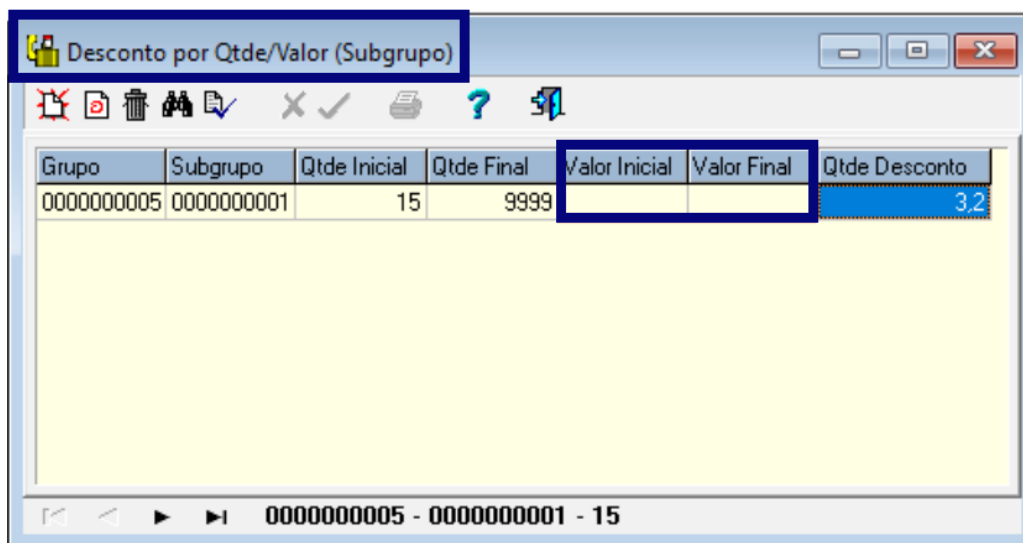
Desconto por Qtde/Valor (Subgrupo)

| Grupo | Subgrupo | Qtde Inicial | Qtde Final | Valor Inicial | Valor Final | Qtde Desconto |
|---|---|---|---|---|---|---|
| 0000000005 | 0000000001 | 15 | 9999 | | | 3,2 |

0000000005 - 0000000001 - 15